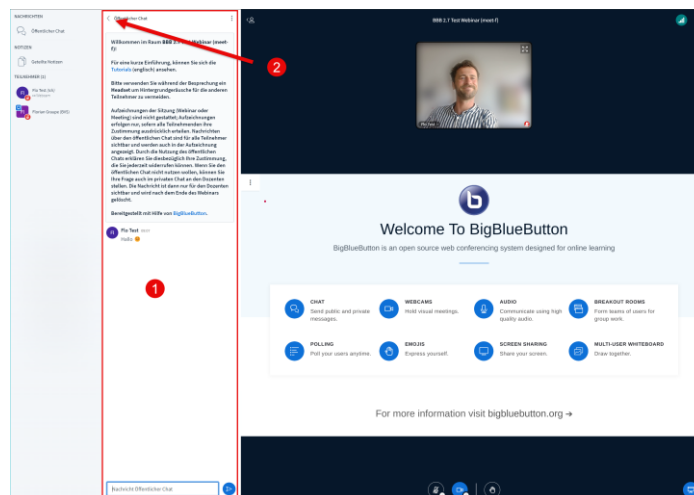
NACHRICHTEN

Öffentlicher Chat

NOTIZEN

Geteilte Notizen

TEILNEHMER (2)

Pia Test (ich)

Florian Gnape (BIS)

< Öffentlicher Chat

Willkommen im Raum BBB 2.7 Test Webinar (mwef-f)!

Für eine kurze Einführung, können Sie sich die Tutorials (englisch) ansehen.

Bitte verwenden Sie während der Besprechung ein Headset um Hintergrundgeräusche für die anderen Teilnehmer zu vermeiden.

Aufzeichnungen der Sitzung (Webinar oder Meeting) sind nicht gestattet, Aufzeichnungen erfolgen nur, sofern alle Teilnehmenden ihre Zustimmung ausdrücklich erteilen. Nachrichten über den öffentlichen Chat sind für alle Teilnehmer sichtbar und werden auch in der Aufzeichnung angezeigt. Durch die Nutzung des öffentlichen Chats erklären Sie diesbezüglich Ihre Zustimmung, die Sie jederzeit widerrufen können. Wenn Sie den öffentlichen Chat nicht nutzen wollen, können Sie Ihre Frage auch im privaten Chat an den Dozenten stellen. Die Nachricht ist dann nur für den Dozenten sichtbar und wird nach dem Ende des Webinars gelöscht.

Bereitgestellt mit Hilfe von BigBlueButton.

Pia Test

Hallo 😊

1

2

Nachricht Öffentlicher Chat

BBB 2.7 Test Webinar (mwef-f)

Pia Test

Welcome To BigBlueButton

BigBlueButton is an open source web conferencing system designed for online learning

CHAT
Send public and private messages.

WEBCAMS
Hold visual meetings.

AUDIO
Communicate using high quality audio.

BREAKOUT ROOMS
Form teams of users for group work.

POLLING
Poll your users anytime.

EMOJIS
Express yourself.

SCREEN SHARING
Share your screen.

MULTI-USER WHITEBOARD
Draw together.

For more information visit bigbluebutton.org →